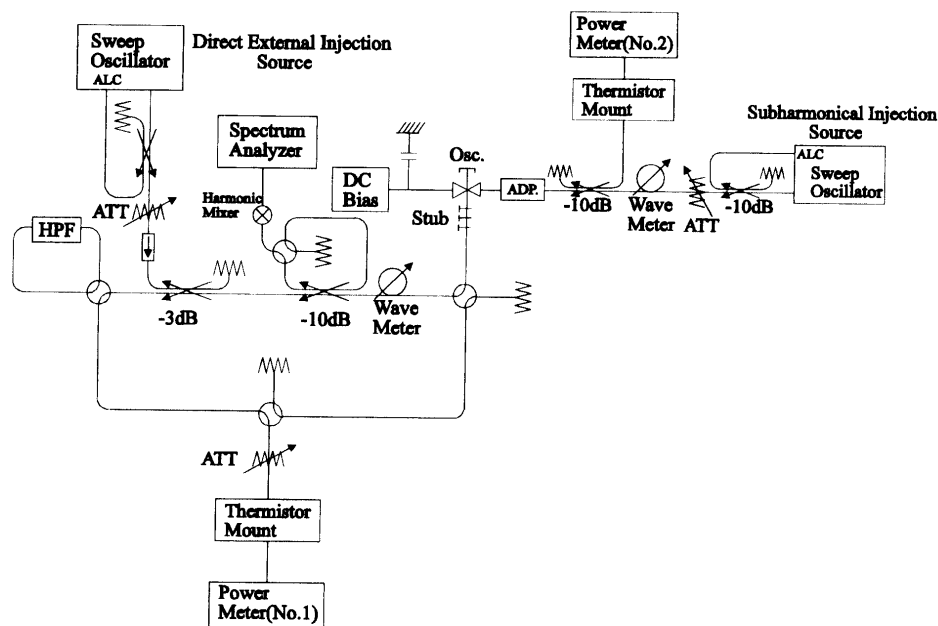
Sweep Oscillator
ALC
Direct External Injection Source
Power Meter(No.2)
Thermistor Mount
Subharmonical Injection Source
Spectrum Analyzer
Harmonic Mixer
DC Bias
Osc.
Stub
ADP.
-10dB
Wave Meter
ATT
-10dB
ALC
Sweep Oscillator
ATT
HPF
-3dB
-10dB
Wave Meter
ATT
Thermistor Mount
Power Meter(No.1)